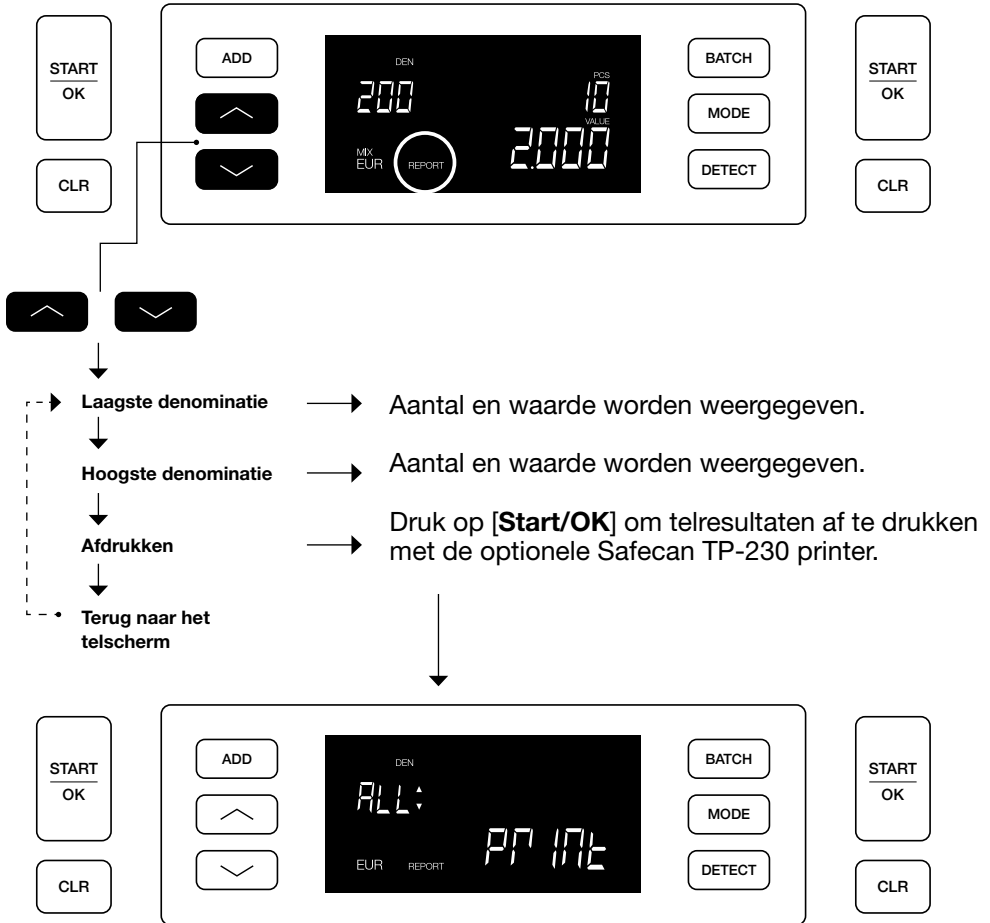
START
OK

CLR

ADD

DEN
200
MIX
EUR
REPORT
PCS
10
VALUE
2.000

BATCH

MODE

DETECT

START
OK

CLR

Laagste denominatie

Aantal en waarde worden weergegeven.

Hoogste denominatie

Aantal en waarde worden weergegeven.

Afdrukken

Druk op [**Start/OK**] om telresultaten af te drukken met de optionele Safecan TP-230 printer.

Terug naar het telscherm

START
OK

CLR

ADD

DEN
ALL:
EUR
REPORT
PrInt

BATCH

MODE

DETECT

START
OK

CLR